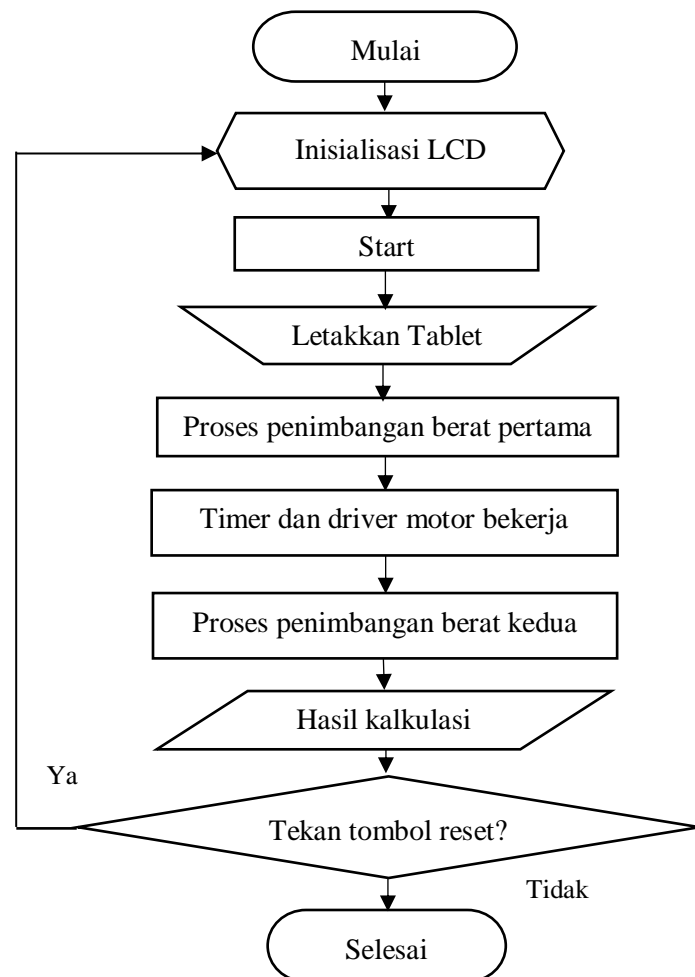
Mulai

Inisialisasi LCD

Start

Letakkan Tablet

Proses penimbangan berat pertama

Timer dan driver motor bekerja

Proses penimbangan berat kedua

Hasil kalkulasi

Ya

Tekan tombol reset?

Tidak

Selesai